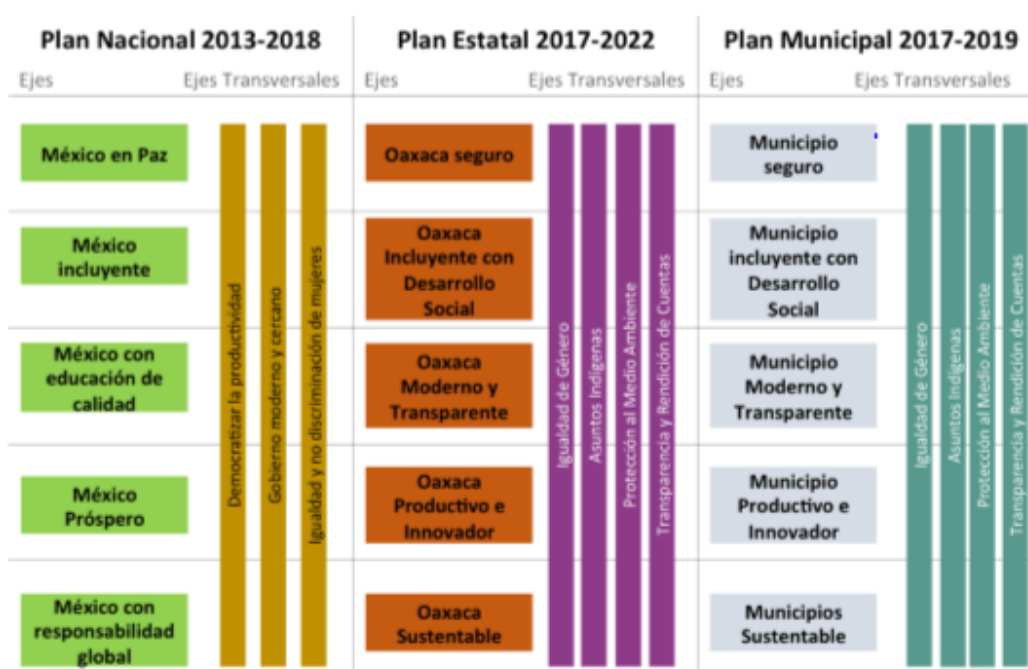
Plan Nacional 2013-2018

Ejes | Ejes Transversales

México en Paz

México incluyente

México con educación de calidad

México Próspero

México con responsabilidad global

Democratizar la productividad

Gobierno moderno y cercano

Igualdad y no discriminación de mujeres

Plan Estatal 2017-2022

Ejes | Ejes Transversales

Oaxaca seguro

Oaxaca Incluyente con Desarrollo Social

Oaxaca Moderno y Transparente

Oaxaca Productivo e Innovador

Oaxaca Sustentable

Igualdad de Género

Asuntos Indígenas

Protección al Medio Ambiente

Transparencia y Rendición de Cuentas

Plan Municipal 2017-2019

Ejes | Ejes Transversales

Municipio seguro

Municipio incluyente con Desarrollo Social

Municipio Moderno y Transparente

Municipio Productivo e Innovador

Municipios Sustentable

Igualdad de Género

Asuntos Indígenas

Protección al Medio Ambiente

Transparencia y Rendición de Cuentas